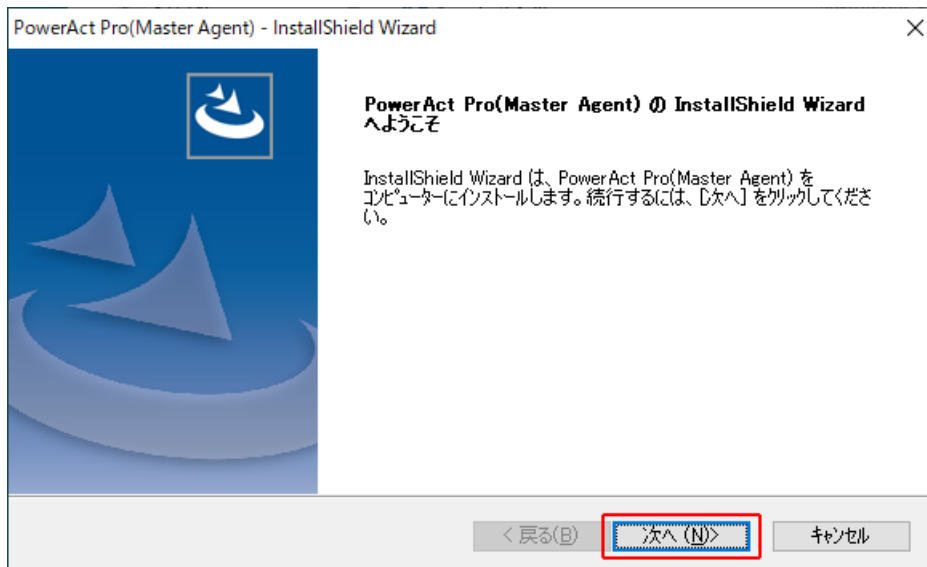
PowerAct Pro(Master Agent) - InstallShield Wizard

×

PowerAct Pro(Master Agent) の InstallShield Wizard へようこそ

InstallShield Wizard は、PowerAct Pro(Master Agent) をコンピューターにインストールします。続行するには、[次へ] をクリックしてください。

< 戻る(B)

次へ (N)>

キャンセル